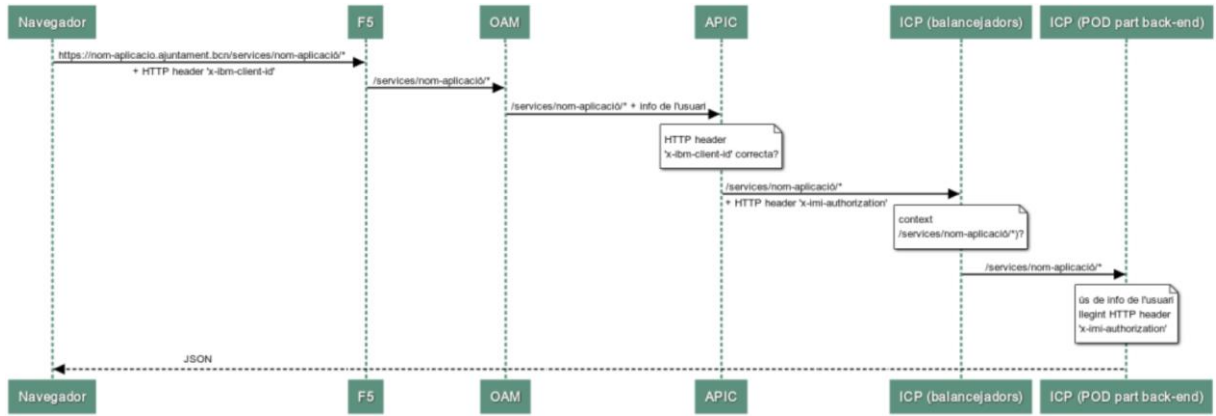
Navegador

F5

OAM

APIC

ICP (balancejadors)

ICP (POD part back-end)

https://nom-aplicacio.ajuntament.bcn/services/nom-aplicació/*

+ HTTP header 'x-ibm-client-id'

/services/nom-aplicació/*

/services/nom-aplicació/* + info de l'usuari

HTTP header 'x-ibm-client-id' correcta?

/services/nom-aplicació/*

+ HTTP header 'x-imi-authorization'

context /services/nom-aplicació/*)?

/services/nom-aplicació/*

ús de info de l'usuari llegint HTTP header 'x-imi-authorization'

JSON

Navegador

F5

OAM

APIC

ICP (balancejadors)

ICP (POD part back-end)